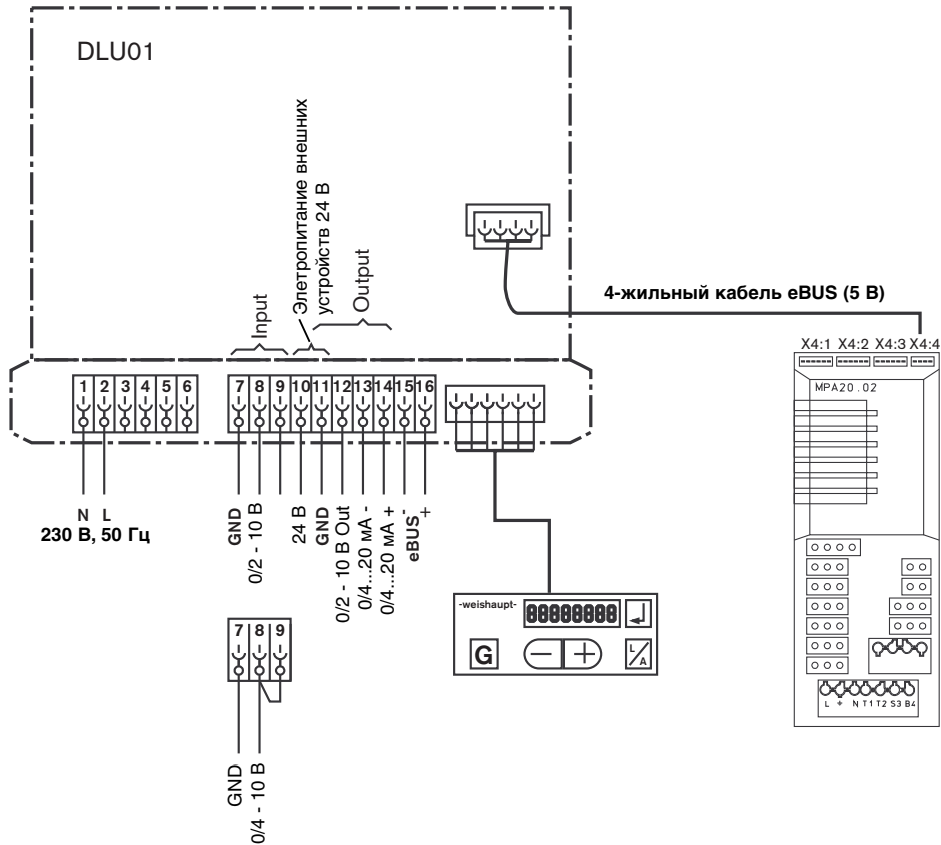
DLU01

Input

Элетропитание внешних устройств 24 В

Output

4-жильный кабель eBUS (5 В)

X4:1 X4:2 X4:3 X4:4

MPA20.02

1 2 3 4 5 6

7 8 9 10 11 12 13 14 15 16

N L
230 В, 50 Гц

GND
0/2 - 10 В
24 В
GND
0/2 - 10 В Out
0/4...20 мА -
0/4...20 мА +
eBUS$^-_+$

-weishaupt-

G

L A

L + N T1 T2 S3 B4

7 8 9

GND
0/4 - 10 В